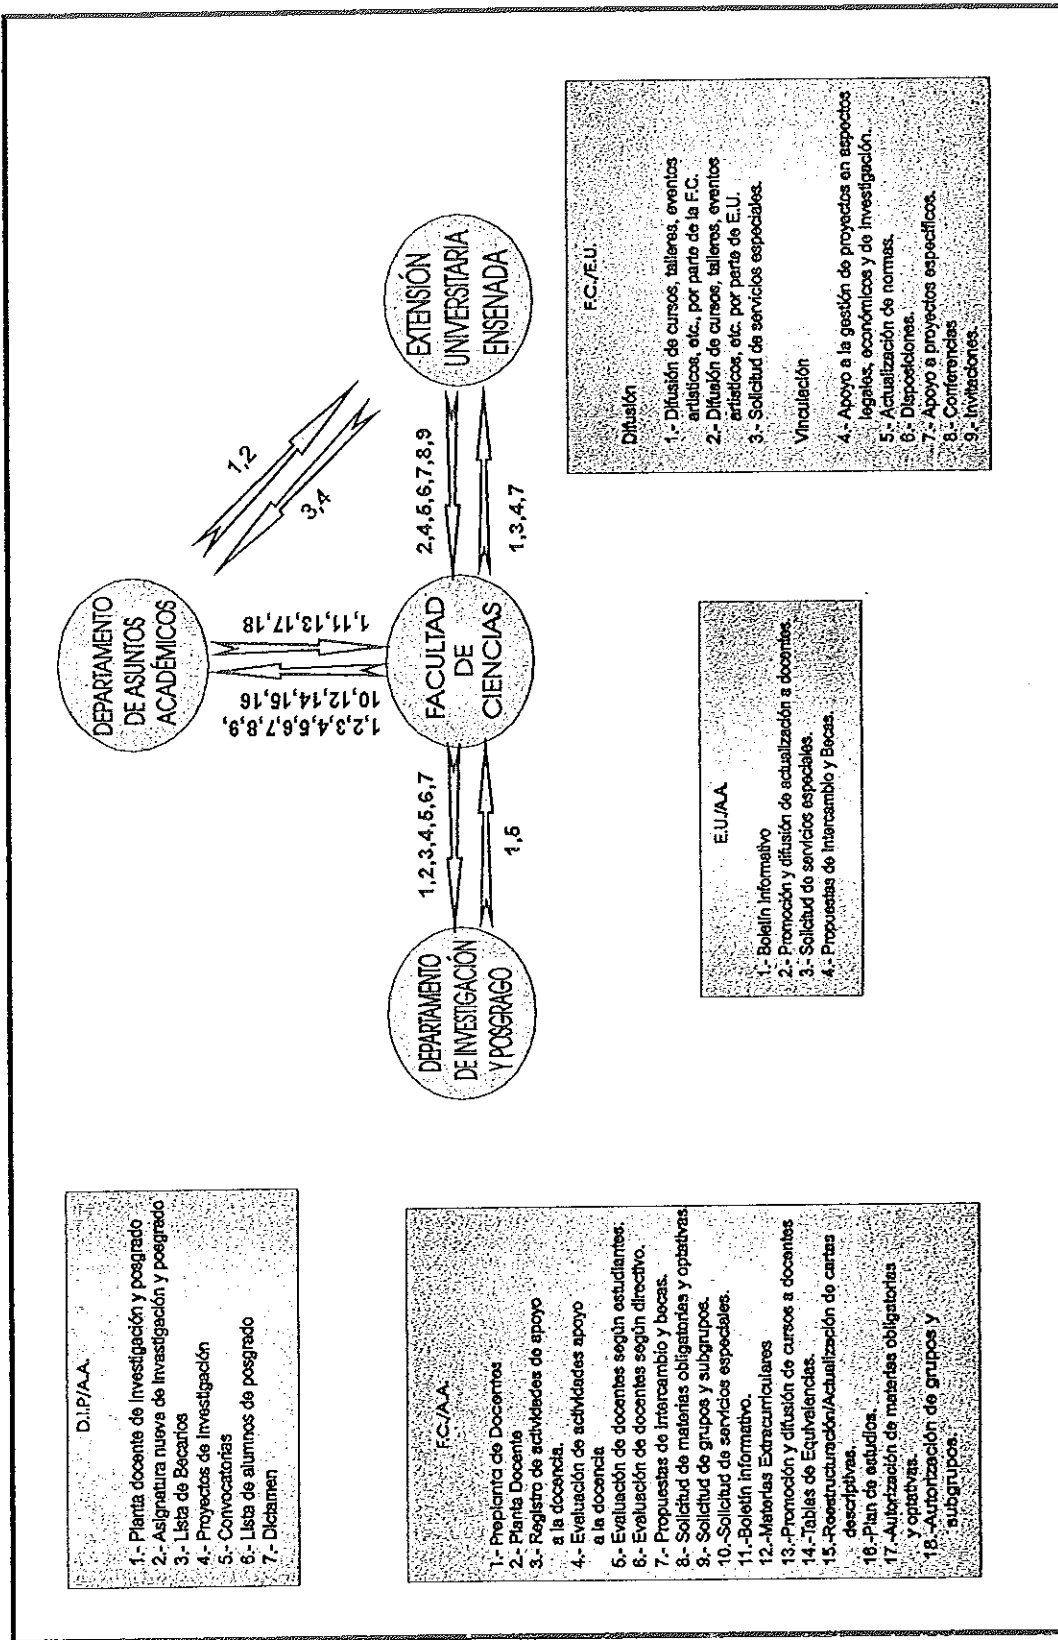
D.I.P/A.A.

1.- Planta docente de investigación y posgrado
2.- Asignatura nueva de investigación y posgrado
3.- Lista de Becarios
4.- Proyectos de investigación
5.- Convocatorias
6.- Lista de alumnos de posgrado
7.- Dictamen

F.C/A.A.

1.- Preplanta de Docentes
2.- Planta Docente
3.- Registro de actividades de apoyo a la docencia.
4.- Evaluación de actividades apoyo a la docencia
5.- Evaluación de docentes según estudiantes.
6.- Evaluación de docentes según directivo.
7.- Propuestas de intercambio y becas.
8.- Solicitud de materias obligatorias y optativas
9.- Solicitud de grupos y subgrupos.
10.-Solicitud de servicios especiales.
11.-Boletín informativo.
12.-Materias Extracurriculares
13.-Promoción y difusión de cursos a docentes
14.-Tablas de Equivalencias.
15.-Reestructuración/Actualización de cartas descriptivas.
16.-Plan de estudios.
17.-Autorización de materias obligatorias y optativas.
18.-Autorización de grupos y subgrupos.

DEPARTAMENTO DE INVESTIGACIÓN Y POSGRAGO

1,2,3,4,5,6,7

1,5

FACULTAD DE CIENCIAS

DEPARTAMENTO DE ASUNTOS ACADÉMICOS

1,2,3,4,5,6,7,8,9, 10,12,14,15,16

1,11,13,17,18

1,2

3,4

EXTENSIÓN UNIVERSITARIA ENSENADA

2,4,5,6,7,8,9

1,3,4,7

E.U/A.A.

1.- Boletín informativo
2.- Promoción y difusión de actualización a docentes.
3.- Solicitud de servicios especiales.
4.- Propuestas de Intercambio y Becas.

F.C./E.U.

Difusión

1.- Difusión de cursos, talleres, eventos artísticos, etc., por parte de la F.C.
2.- Difusión de cursos, talleres, eventos artísticos, etc. por parte de E.U.
3.- Solicitud de servicios especiales.

Vinculación

4.- Apoyo a la gestión de proyectos en aspectos legales, económicos y de investigación.
5.- Actualización de normas.
6.- Disposiciones.
7.- Apoyo a proyectos específicos.
8.- Conferencias
9.- Invitaciones.